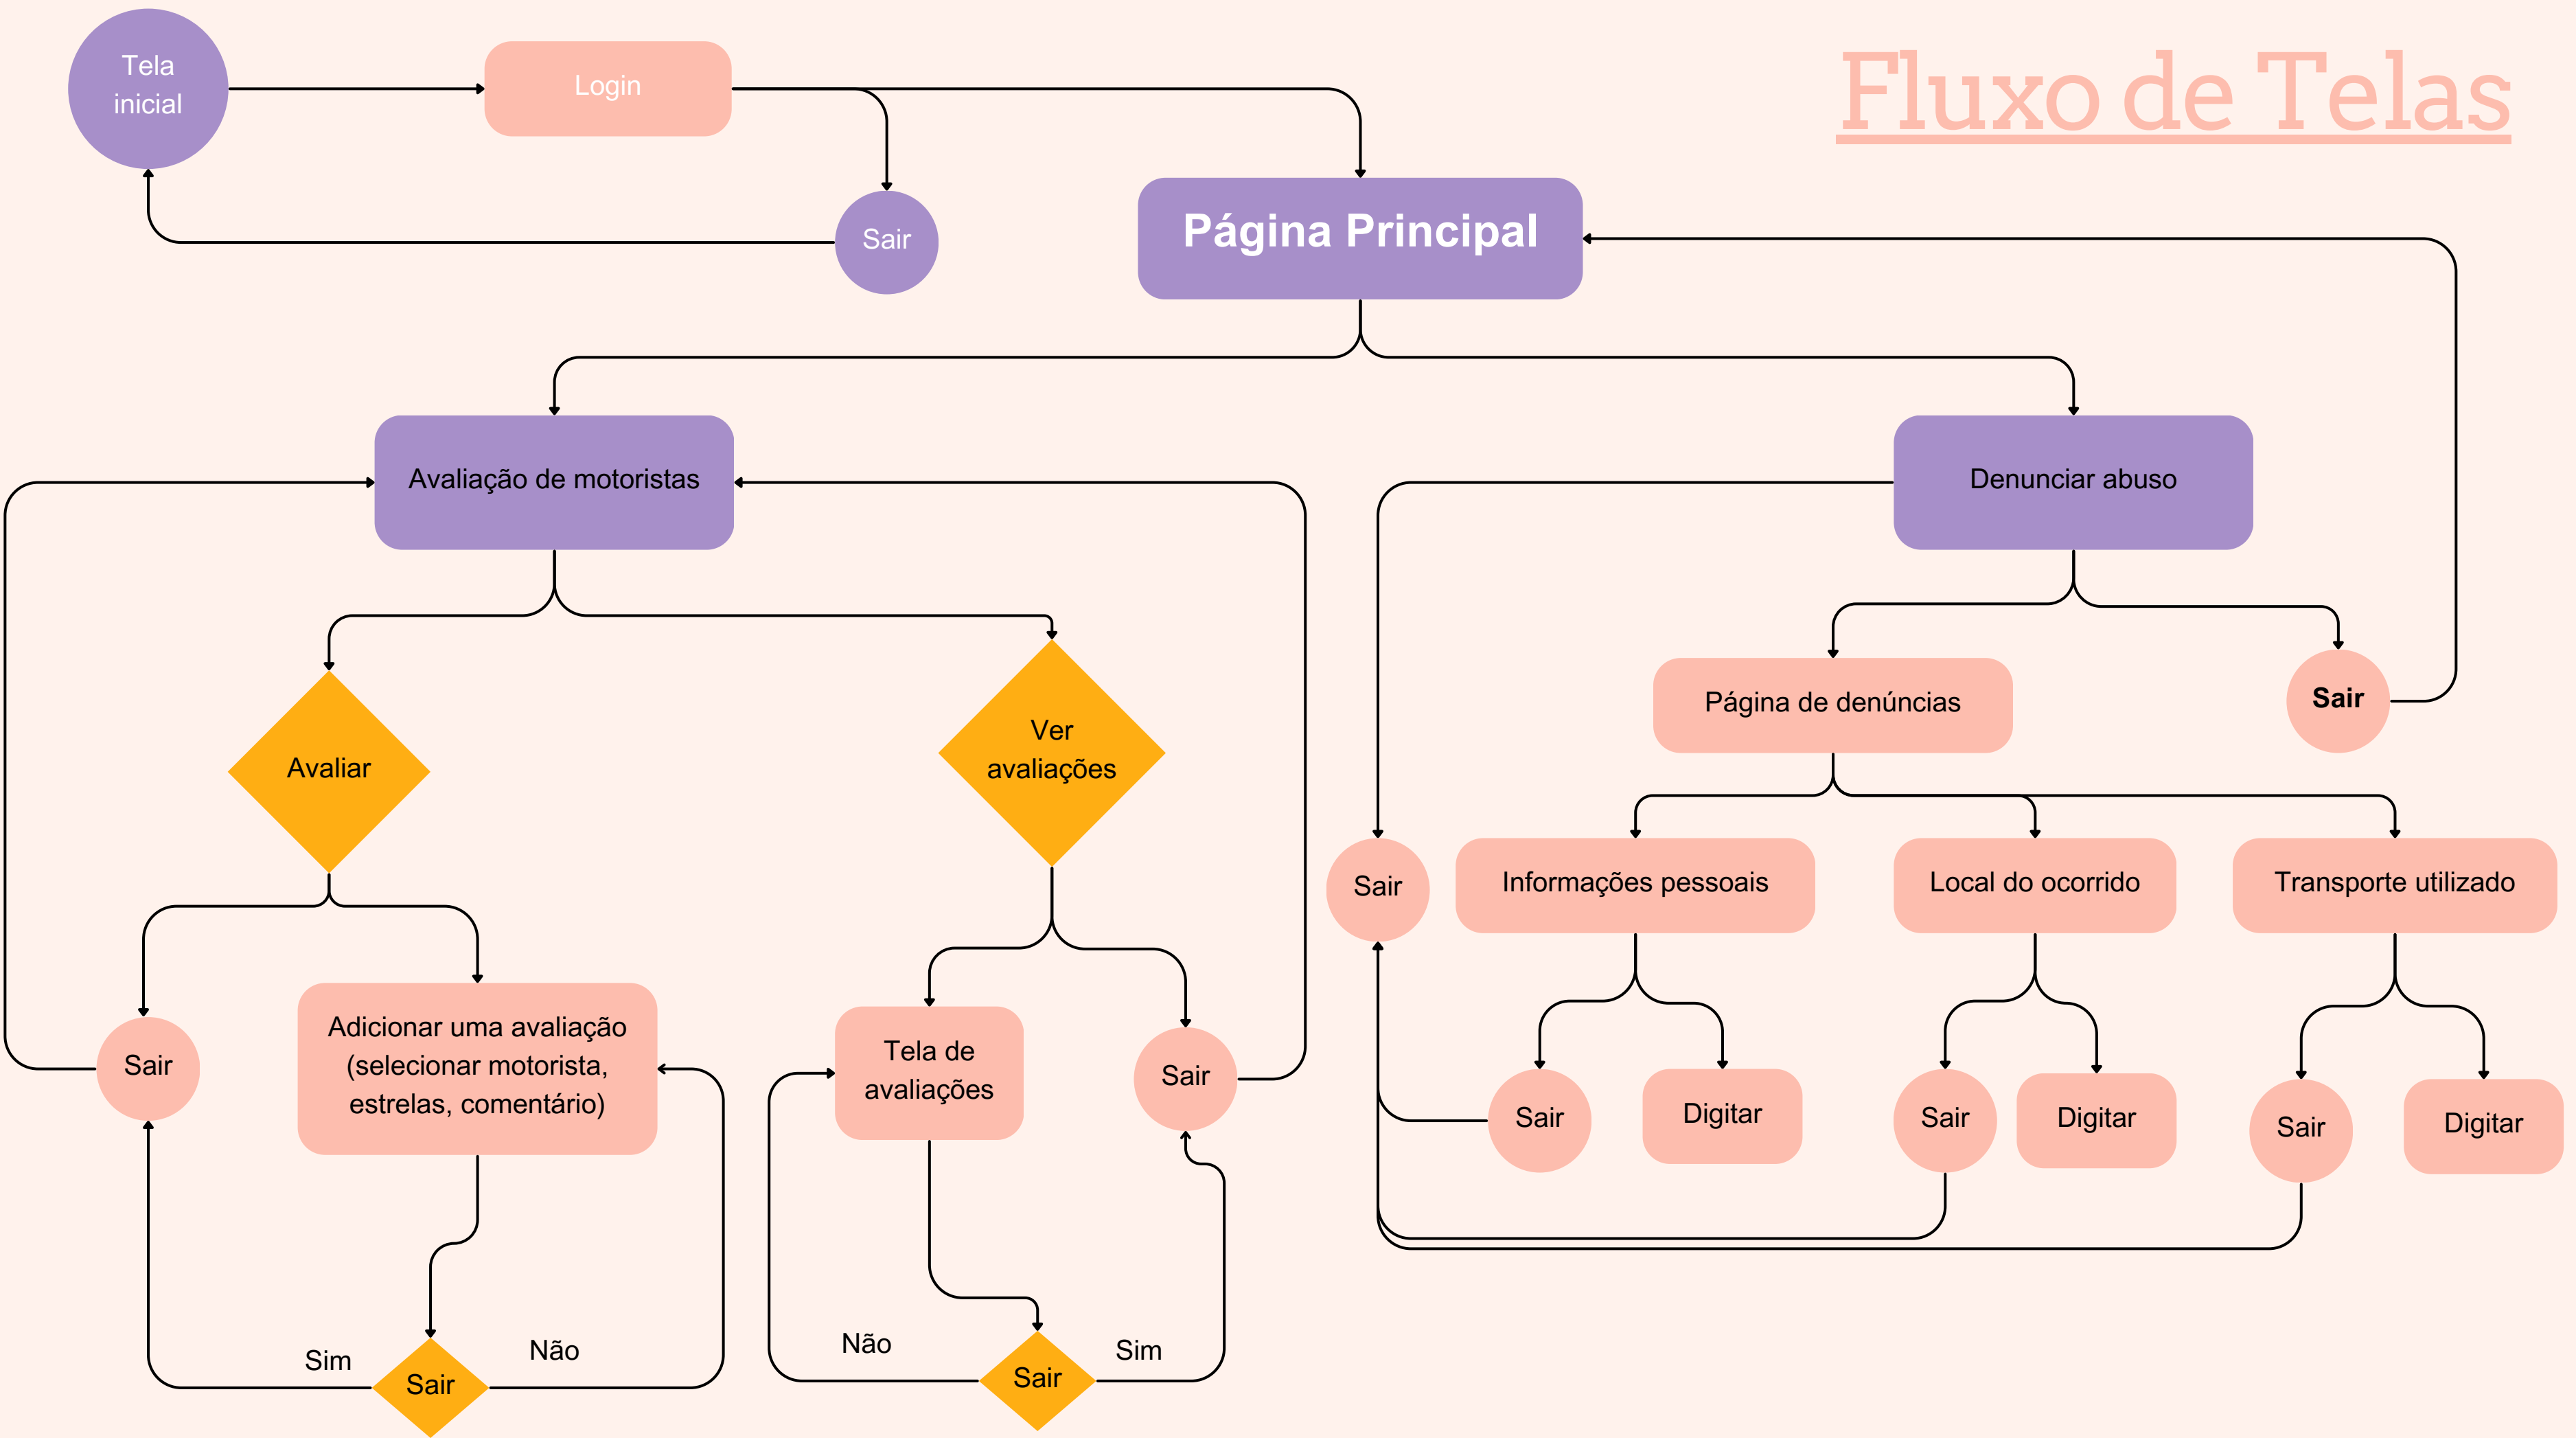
Fluxo de Telas

Tela inicial

Login

Sair

Página Principal

Avaliação de motoristas

Denunciar abuso

Avaliar

Ver avaliações

Página de denúncias

Sair

Sair

Informações pessoais

Local do ocorrido

Transporte utilizado

Sair

Adicionar uma avaliação (selecionar motorista, estrelas, comentário)

Tela de avaliações

Sair

Sair

Digitar

Sair

Digitar

Sair

Digitar

Sim

Sair

Não

Não

Sair

Sim